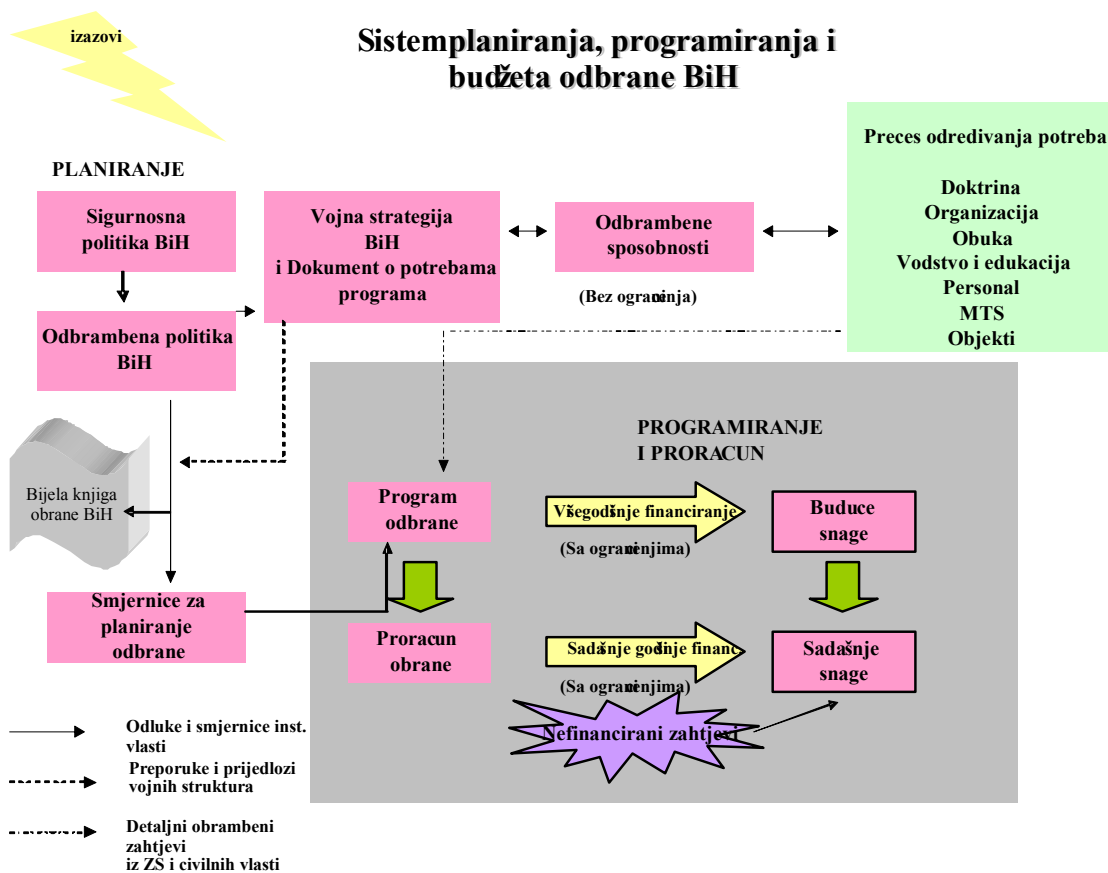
izazovi

Sistemplaniranja, programiranja i budžeta odbrane BiH

PLANIRANJE

Sigurnosna politika BiH

Vojna strategija BiH i Dokument o potrebama programa

Odbrambene sposobnosti

(Bez ogranienja)

Preces odredivanja potreba

Doktrina
Organizacija
Obuka
Vodstvo i edukacija
Personal
MTS
Objekti

Odbrambena politika BiH

Bijela knjiga obrane BiH

PROGRAMIRANJE I PRORACUN

Program odbrane

Višegodinje financiranje

(Sa ogranienjima)

Buduce snage

Smjernice za planiranje odbrane

Proracun obrane

Sadašnje godinje financ

(Sa ogranienjima)

Sadašnje snage

Nefinancirani zahtjevi

Odluke i smjernice inst. vlasti

Preporuke i prijedlozi vojnih struktura

Detaljni obrambeni zahtjevi iz ZS i civilnih vlasti